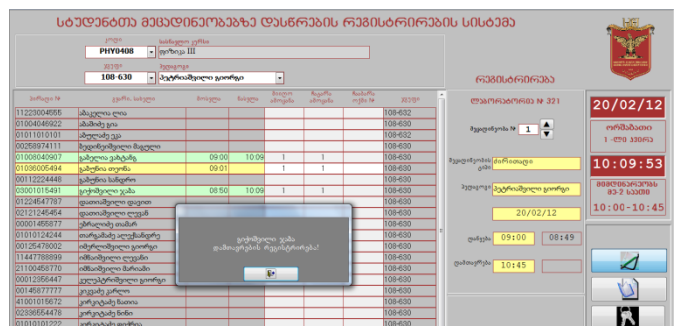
სტუდენტთა მეცადინეობაზე დასწრების რეგისტრირების სისტემა

კოდი PHY0408 | სასწავლო კურსი ფიზიკა III
ჯგუფი 108-630 | პედაგოგი პეტრიაშვილი გიორგი

რეგისტრაცია

| სტუდ. № | გვარი, სახელი | მოსვლა | წასვლა | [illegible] | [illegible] | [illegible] | ჯგუფი |
|---|---|---|---|---|---|---|---|
| 11223004655 | ამაგლობე ლია | | | | | | 108-632 |
| 01004046922 | ამამიძე ეკა | | | | | | 108-630 |
| 01011010101 | აბულაძე ეკა | | | | | | 108-630 |
| 00258974111 | ბედიანიშვილი მაკო | | | | | | 108-630 |
| 01008040907 | ბაბლილე ეთერი | 09:00 | 10:09 | 1 | 1 | | 108-630 |
| 01036005494 | ბანკელი თეონა | 09:01 | | 1 | 1 | | 108-630 |
| 00112224448 | გამბაშიძე ნინო | | | | | | 108-630 |
| 03001015491 | გიორგაძე გიგა | 08:50 | 10:09 | 1 | 1 | | 108-630 |
| 01224547787 | დათიაშვილი დავით | | | | | | 108-630 |
| 02121245454 | დათიაშვილი ლევან | | | | | | 108-630 |
| 00001455877 | ვაჩნაძე თამარ | | | | | | 108-630 |
| 01010124244 | თარგამაძე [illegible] | | | | | | 108-630 |
| 00125478002 | იმერლიშვილი გიორგი | | | | | | 108-630 |
| 11447788899 | იმნაიშვილი ლევანი | | | | | | 108-630 |
| 21100458770 | იმნაიშვილი მარიამი | | | | | | 108-630 |
| 00012356447 | კალაპტიაშვილი გიორგი | | | | | | 108-630 |
| 00145877777 | კიკნაძე ანა | | | | | | 108-630 |
| 41001015672 | კორკოტაძე ზაალი | | | | | | 108-630 |
| 02336554478 | კორკოტაძე ნინო | | | | | | 108-630 |

ლაბორატორია № 321
მეცადინეობა № 1
მეცადინეობის ტიპი თეორიული
პედაგოგი პეტრიაშვილი გიორგი
20/02/12
დაიწყო 09:00 08:49
დასრულება 10:45

20/02/12
ორშაბათი
1-ლი კვირა
10:09:53
მეცადინეობის
მე-2 საათი
10:00-10:45

სტუდენტი ეკაა
დასწრების რეგისტრირება!